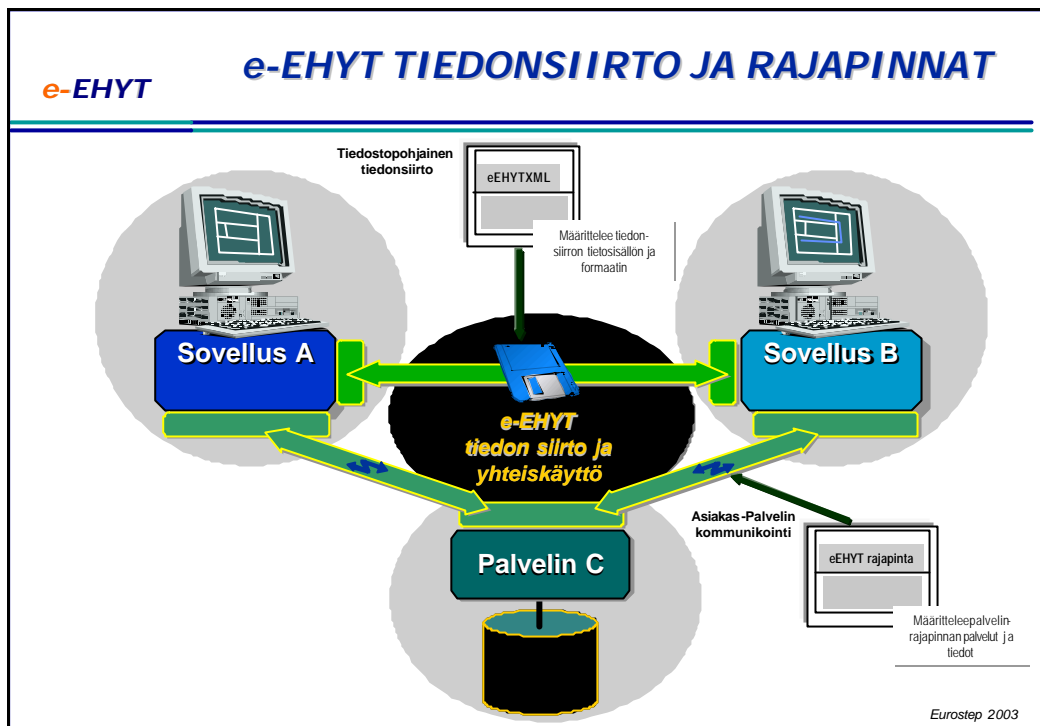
e-EHYT

e-EHYT TIEDONSIIRTO JA RAJAPINNAT

Tiedostopohjainen tiedonsiirto

eEHYTXML

Määrittelee tiedonsiirron tietosisällön ja formaatin

Sovellus A

Sovellus B

e-EHYT tiedon siirto ja yhteiskäyttö

Asiakas-Palvelin kommunikointi

eEHYT rajapinta

Määritteleepalvelinrajapinnan palvelut ja tiedot

Palvelin C

Eurostep 2003